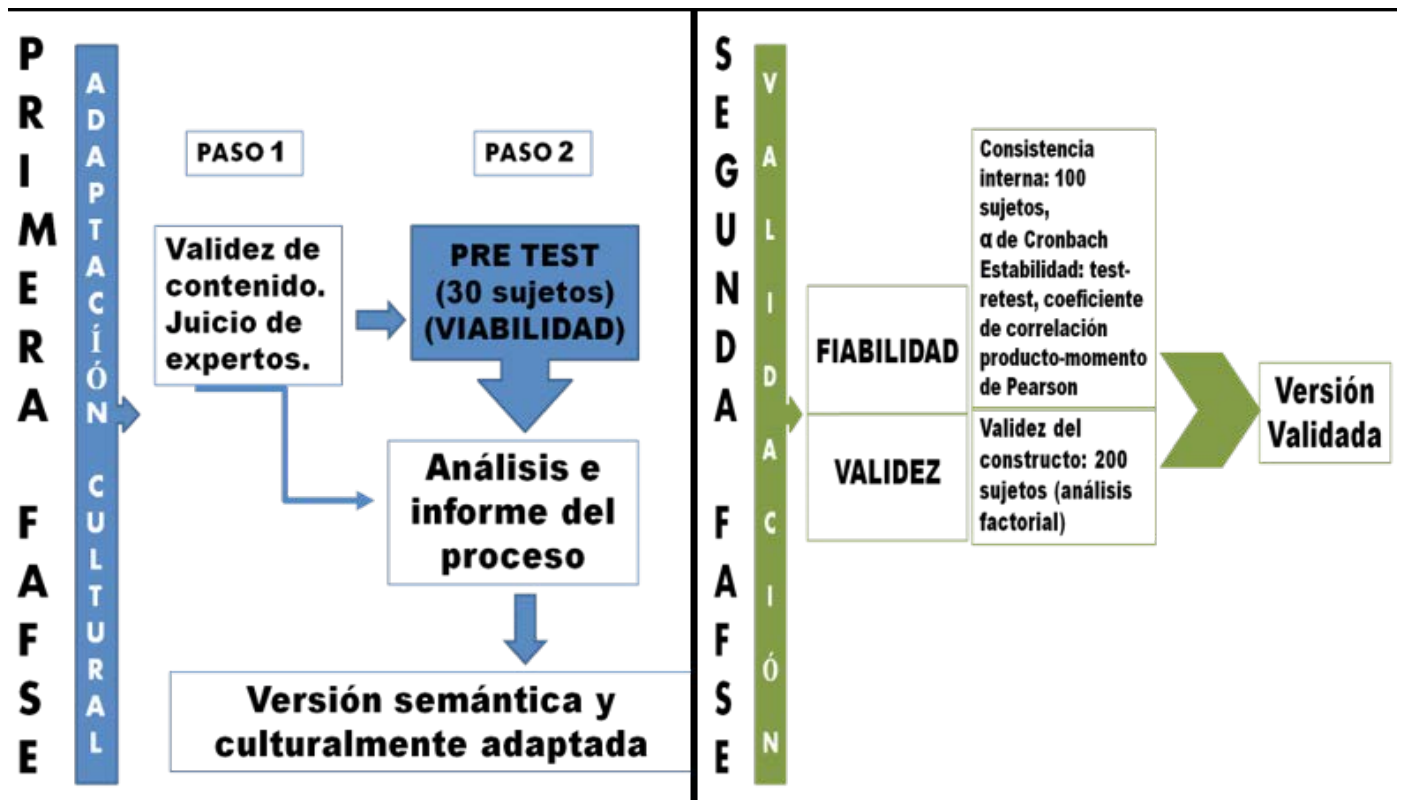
PRIMERA FAFSE

ADAPTACIÓN CULTURAL

PASO 1

PASO 2

Validez de contenido. Juicio de expertos.

PRE TEST (30 sujetos) (VIABILIDAD)

Análisis e informe del proceso

Versión semántica y culturalmente adaptada

SEGUNDA FAFSE

VALIDACIÓN

FIABILIDAD

Consistencia interna: 100 sujetos, α de Cronbach Estabilidad: test-retest, coeficiente de correlación producto-momento de Pearson

VALIDEZ

Validez del constructo: 200 sujetos (análisis factorial)

Versión Validada